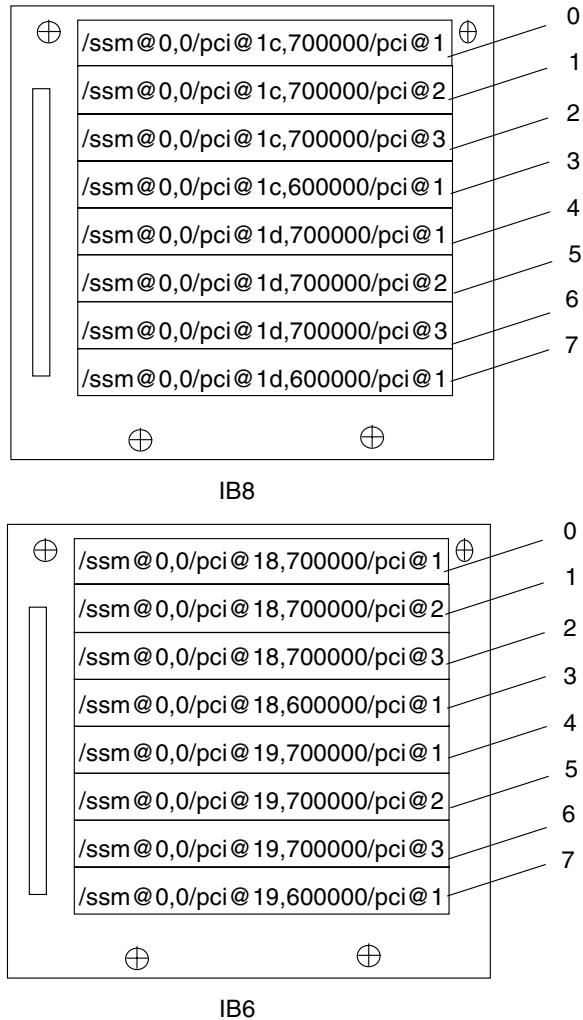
/ssm@0,0/pci@1c,700000/pci@1
0
/ssm@0,0/pci@1c,700000/pci@2
1
/ssm@0,0/pci@1c,700000/pci@3
2
/ssm@0,0/pci@1c,600000/pci@1
3
/ssm@0,0/pci@1d,700000/pci@1
4
/ssm@0,0/pci@1d,700000/pci@2
5
/ssm@0,0/pci@1d,700000/pci@3
6
/ssm@0,0/pci@1d,600000/pci@1
7

IB8

/ssm@0,0/pci@18,700000/pci@1
0
/ssm@0,0/pci@18,700000/pci@2
1
/ssm@0,0/pci@18,700000/pci@3
2
/ssm@0,0/pci@18,600000/pci@1
3
/ssm@0,0/pci@19,700000/pci@1
4
/ssm@0,0/pci@19,700000/pci@2
5
/ssm@0,0/pci@19,700000/pci@3
6
/ssm@0,0/pci@19,600000/pci@1
7

IB6